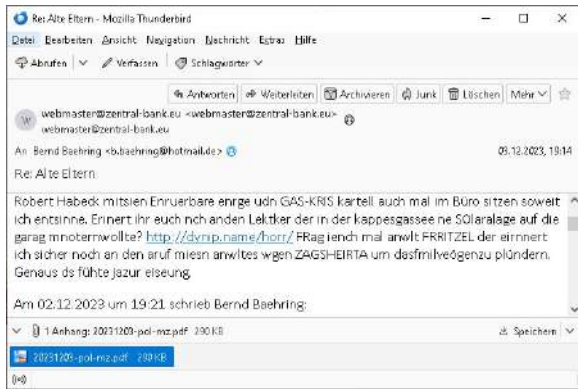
Re: Alte Eltern - Mozilla Thunderbird

Datei Bearbeiten Ansicht Navigation Nachricht Extras Hilfe

Abrufen | Verfassen | Schlagwörter

Antworten | Weiterleiten | Archivieren | Junk | Löschen | Mehr

webmaster@zentral-bank.eu <webmaster@zentral-bank.eu>
webmaster@zentral-bank.eu

An Bernd Baehring <b.baehring@hotmail.de>

09.12.2023, 19:14

Re: Alte Eltern

Robert Habeck mitsien Enruerbare enrge udn GAS-KRIS kartell auch mal im Büro sitzen soweit ich entsinne. Erinert ihr euch nch anden Lektker der in der kappesgassee ne SOlaralage auf die garag mnoternwollte? http://dynip.name/horr/ FRag iench mal anwlt FRRITZEL der eirnnert ich sicher noch an den aruf miesn anwltes wgen ZAGSHEIRTA um dasfmilveögenzu plündern. Genaus ds föhte jazur elseung.

Am 02.12.2023 um 19:21 schrieb Bernd Baehring:

1 Anhang: 20231203-pol-mz.pdf 290 KB

Speichern

20231203-pol-mz.pdf 290 KB